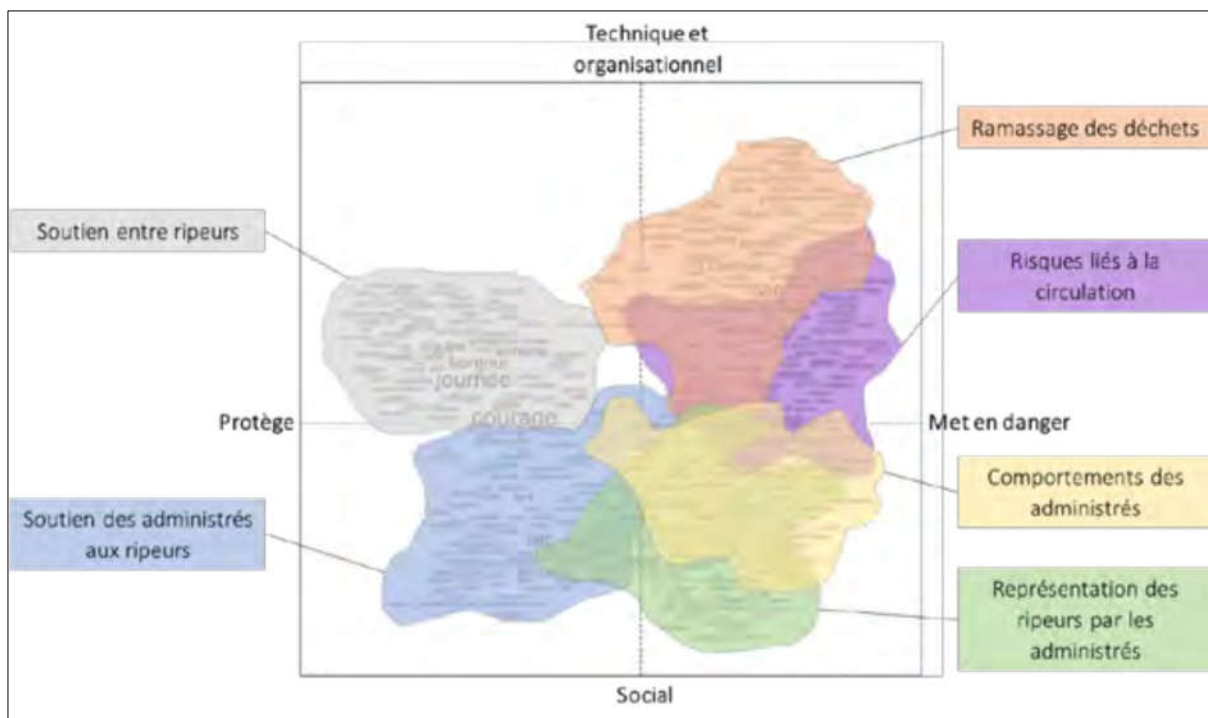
Technique et organisationnel

Ramassage des déchets

Soutien entre ripeurs

Risques liés à la circulation

bonjour
journée
courage

Protège

Met en danger

Comportements des administrés

Soutien des administrés aux ripeurs

Représentation des ripeurs par les administrés

Social